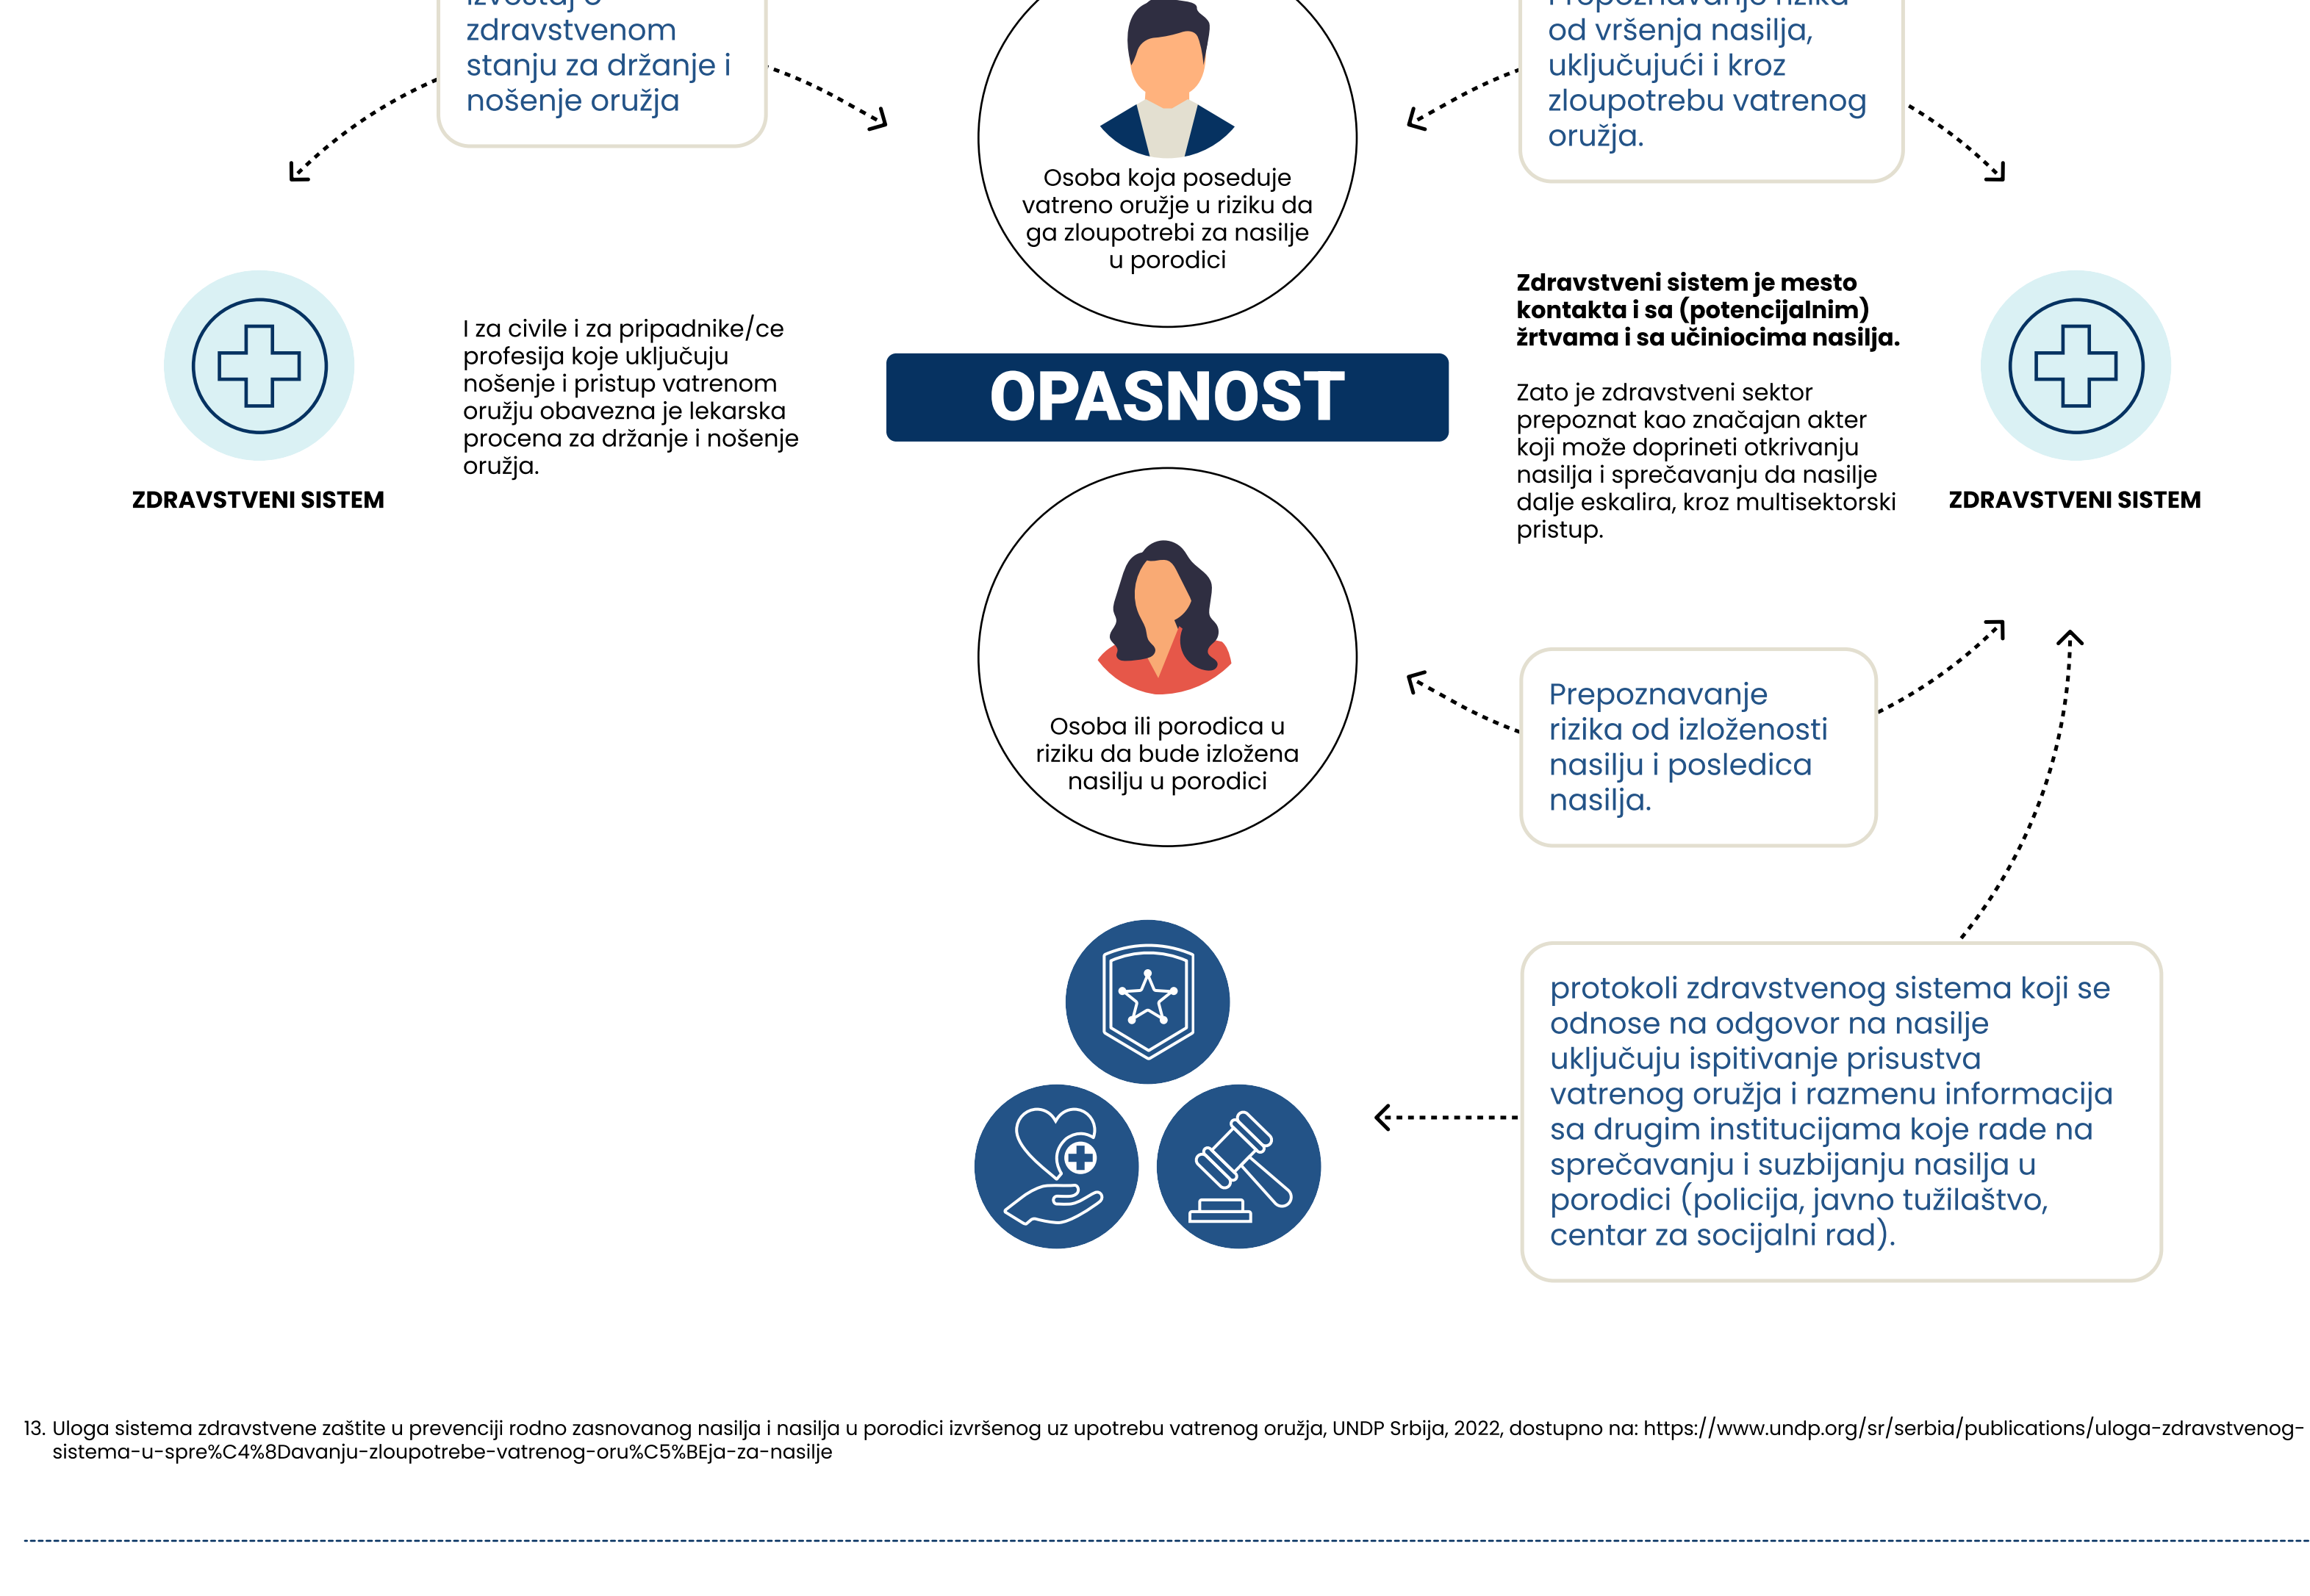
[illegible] zdravstvenom stanju za držanje i nošenje oružja

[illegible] od vršenja nasilja, uključujući i kroz zloupotrebu vatrenog oružja.

Osoba koja poseduje vatreno oružje u riziku da ga zloupotrebi za nasilje u porodici

ZDRAVSTVENI SISTEM

I za civile i za pripadnike/ce profesija koje uključuju nošenje i pristup vatrenom oružju obavezna je lekarska procena za držanje i nošenje oružja.

OPASNOST

Zdravstveni sistem je mesto kontakta i sa (potencijalnim) žrtvama i sa učiniocima nasilja.

Zato je zdravstveni sektor prepoznat kao značajan akter koji može doprineti otkrivanju nasilja i sprečavanju da nasilje dalje eskalira, kroz multisektorski pristup.

ZDRAVSTVENI SISTEM

Osoba ili porodica u riziku da bude izložena nasilju u porodici

Prepoznavanje rizika od izloženosti nasilju i posledica nasilja.

protokoli zdravstvenog sistema koji se odnose na odgovor na nasilje uključuju ispitivanje prisustva vatrenog oružja i razmenu informacija sa drugim institucijama koje rade na sprečavanju i suzbijanju nasilja u porodici (policija, javno tužilaštvo, centar za socijalni rad).

13. Uloga sistema zdravstvene zaštite u prevenciji rodno zasnovanog nasilja i nasilja u porodici izvršenog uz upotrebu vatrenog oružja, UNDP Srbija, 2022, dostupno na: https://www.undp.org/sr/serbia/publications/uloga-zdravstvenog-sistema-u-spre%C4%8Davanju-zloupotrebe-vatrenog-oru%C5%BEja-za-nasilje